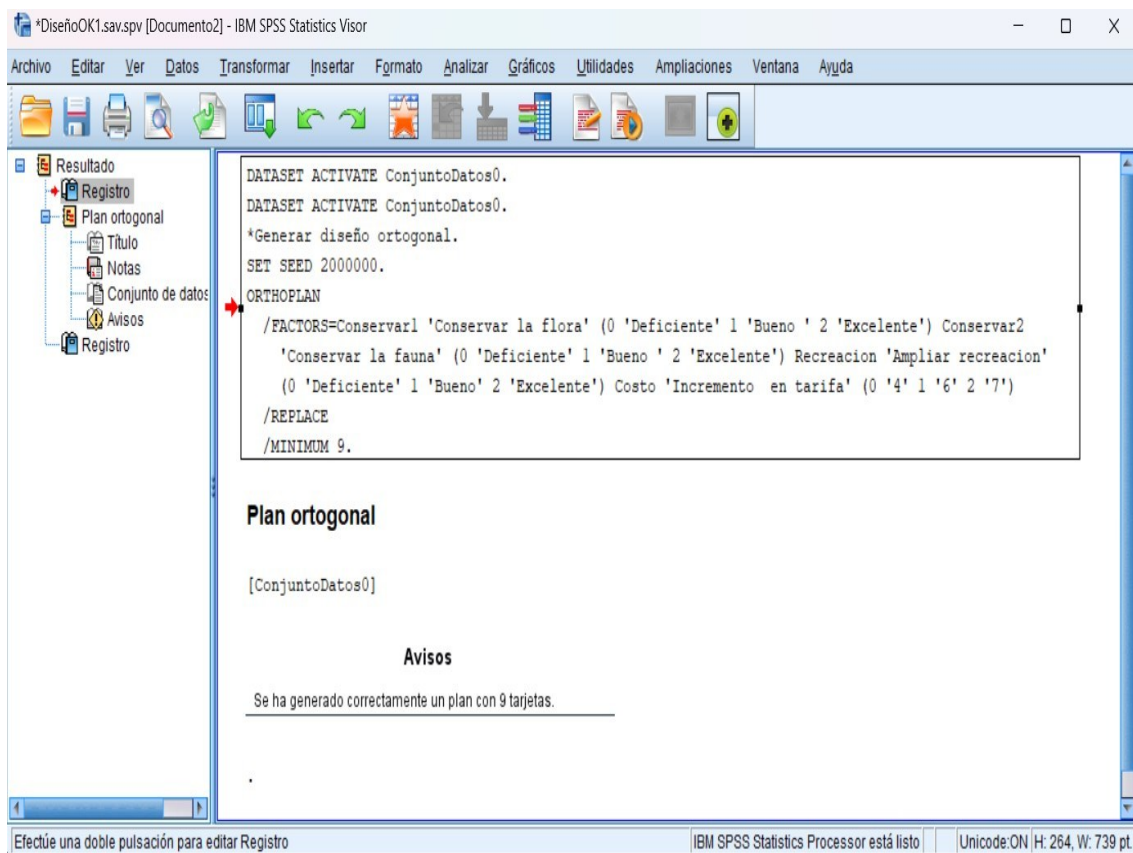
*DiseñoOK1.sav.spv [Documento2] - IBM SPSS Statistics Visor

Archivo Editar Ver Datos Transformar Insertar Formato Analizar Gráficos Utilidades Ampliaciones Ventana Ayuda

Resultado
Registro
Plan ortogonal
Título
Notas
Conjunto de datos
Avisos
Registro

DATASET ACTIVATE ConjuntoDatos0.
DATASET ACTIVATE ConjuntoDatos0.
*Generar diseño ortogonal.
SET SEED 2000000.
ORTHOPLAN
/FACTORS=Conservar1 'Conservar la flora' (0 'Deficiente' 1 'Bueno ' 2 'Excelente') Conservar2 'Conservar la fauna' (0 'Deficiente' 1 'Bueno ' 2 'Excelente') Recreacion 'Ampliar recreacion' (0 'Deficiente' 1 'Bueno' 2 'Excelente') Costo 'Incremento en tarifa' (0 '4' 1 '6' 2 '7')
/REPLACE
/MINIMUM 9.

Plan ortogonal

[ConjuntoDatos0]

Avisos

Se ha generado correctamente un plan con 9 tarjetas.

.

Efectúe una doble pulsación para editar Registro

IBM SPSS Statistics Processor está listo

Unicode:ON H: 264, W: 739 pt.